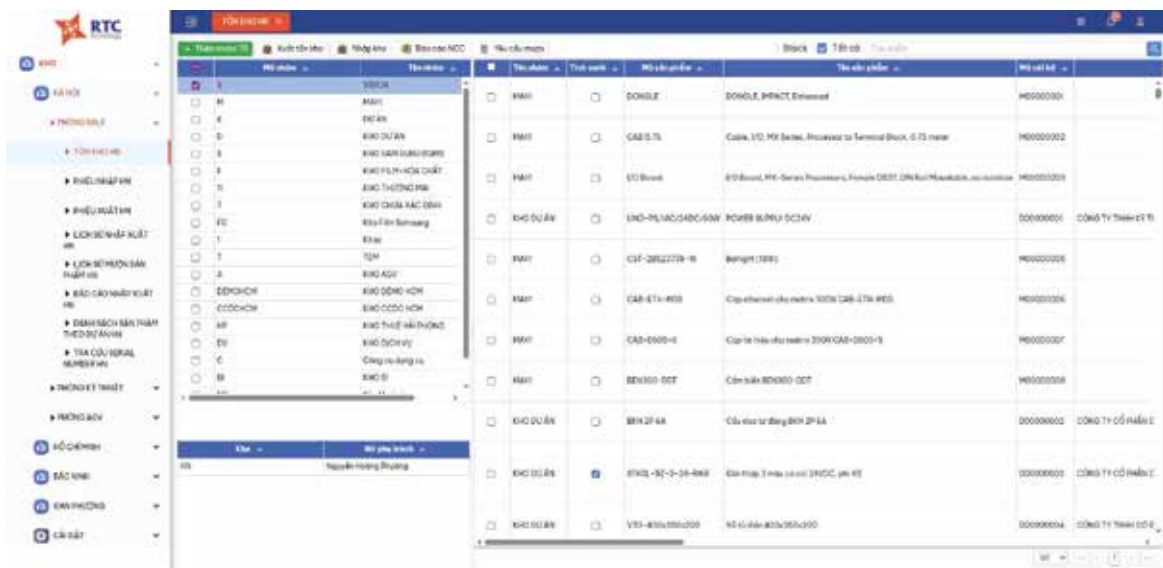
RTC

TỒN KHO HN

+ Thêm mới | Xuất tồn kho | Nhập kho | Báo cáo NCC | Yêu cầu mua

Block | Tồn có

HN
HÀ NỘI
PHÒNG SALE
TỒN KHO HN
PHIẾU NHẬP HN
PHIẾU XUẤT HN
LỊCH SỬ NHẬP XUẤT HN
LỊCH SỬ MƯỢN SẢN PHẨM HN
BÁO CÁO NHẬP XUẤT HN
DANH SÁCH SẢN PHẨM THEO DỰ ÁN HN
TRA CỨU SERIAL NUMBER HN
PHÒNG KỸ THUẬT
PHÒNG AGV
HỒ CHÍ MINH
BẮC NINH
ĐAN PHƯỢNG
CÀI ĐẶT

| | Mã nhóm | Tên nhóm |
|---|---|---|
| | 1 | STOCK |
| | M | MAHI |
| | K | DỰ ÁN |
| | D | KHO DỰ ÁN |
| | S | KHO SẢN XUẤT |
| | F | KHO FILM HÓA CHẤT |
| | TI | KHO THƯƠNG MẠI |
| | T | KHO CHƯA XÁC ĐỊNH |
| | FS | Kho Film Samsung |
| | 1 | Khác |
| | T | TGM |
| | A | KHO AGV |
| | DEMOHCM | KHO DEMO HCM |
| | CCDCHCM | KHO CCDC HCM |
| | HP | KHO THIẾT HẢI PHÒNG |
| | DV | KHO DỊCH VỤ |
| | C | Công cụ dụng cụ |
| | B | KHO B |

| Kho | Mã phụ trách |
|---|---|
| HN | Nguyễn Hoàng Phương |

| | Tên nhóm | Tính mới | Mã sản phẩm | Tên sản phẩm | Mã nội bộ | |
|---|---|---|---|---|---|---|
| | MAHI | | DONGLE | DONGLE, IMPACT, Enhanced | M00000001 | |
| | MAHI | | CAB 0.75 | Cable, I/O, MX Series, Processor to Terminal Block, 0.75 meter | M00000002 | |
| | MAHI | | I/O Board | I/O Board, MX-Series Processors, Female DB37, DIN Rail Mountable, no connector | M00000003 | |
| | KHO DỰ ÁN | | UHD-PS/AC/24DC/60W | POWER SUPPLY DC24V | D00000001 | CÔNG TY TNHH E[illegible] |
| | MAHI | | CSF-28522778-15 | Bering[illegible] | M00000005 | |
| | MAHI | | CAB-ETH-IMSS | Cáp ethernet dài mét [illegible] CAB-ETH-IMSS | M00000006 | |
| | MAHI | | CAB-D500-5 | Cáp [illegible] dài mét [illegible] CAB-D500-5 | M00000007 | |
| | MAHI | | BDN300-DDT | Cảm biến BDN300-DDT | M00000008 | |
| | KHO DỰ ÁN | | BKN 2P 6A | Cầu dao tự động BKN 2P 6A | D00000002 | CÔNG TY CỔ PHẦN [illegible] |
| | KHO DỰ ÁN | | XTKDL-92-3-24-R60 | Đèn tháp 3 màu có còi 24VDC, phi 92 | D00000003 | CÔNG TY CỔ PHẦN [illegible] |
| | KHO DỰ ÁN | | VTD-400x350x200 | Vỏ tủ điện 400x350x200 | D00000004 | CÔNG TY TNHH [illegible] |